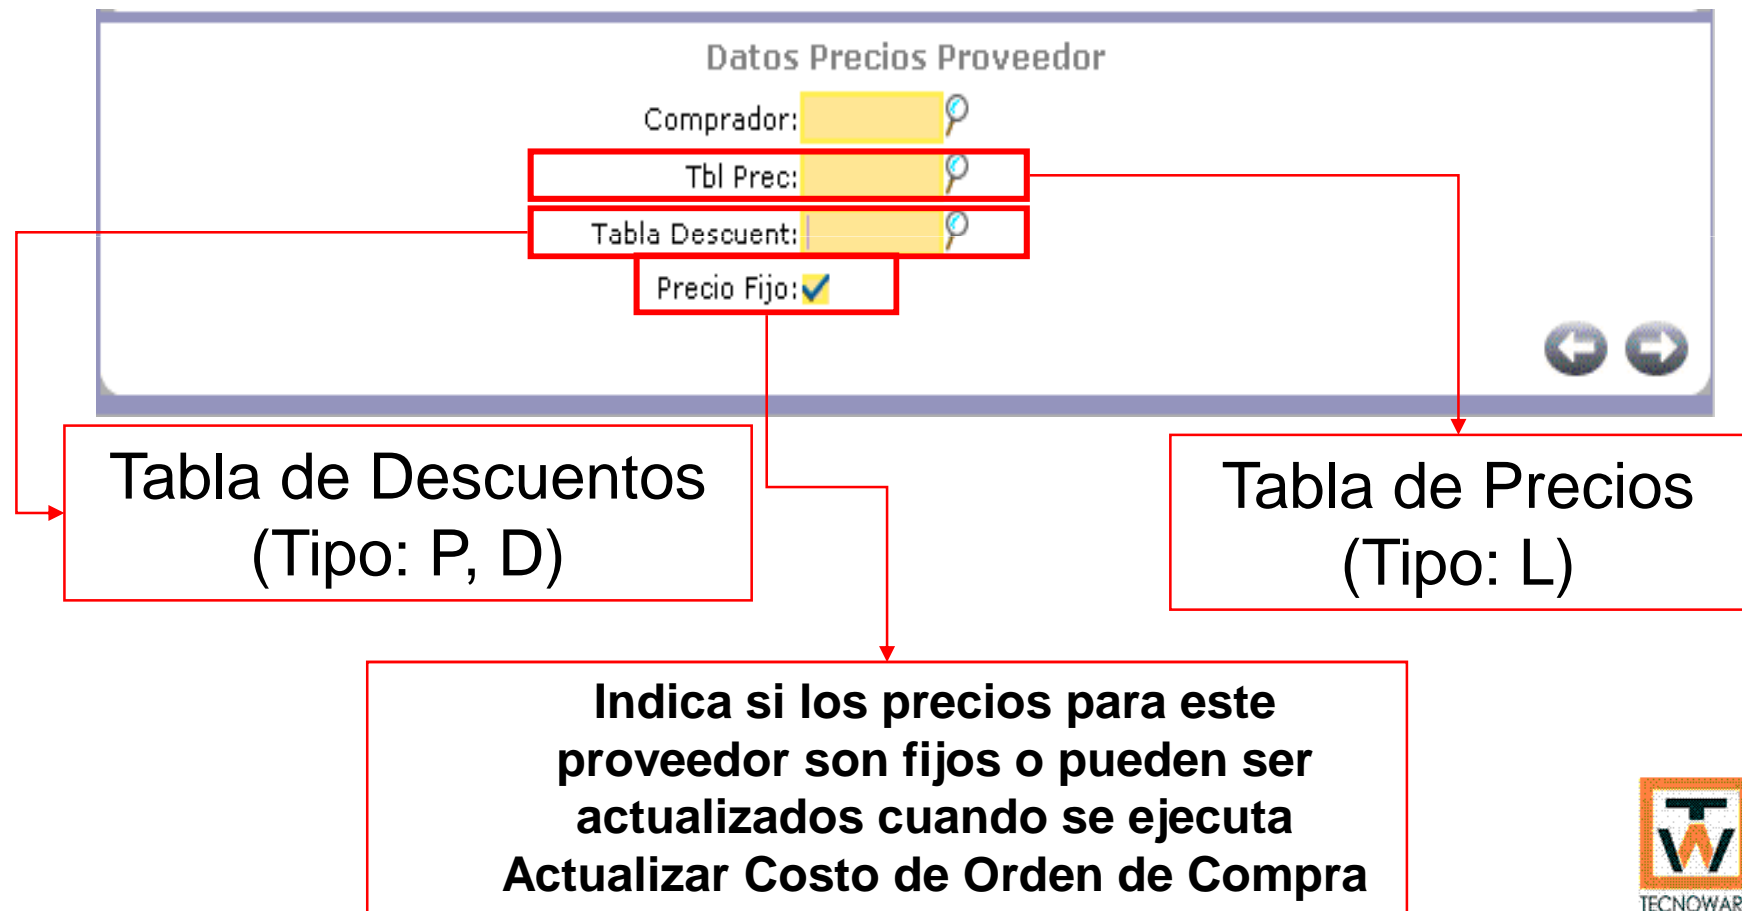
Datos Precios Proveedor

Comprador:

Tbl Prec:

Tabla Descuent:

Precio Fijo:

Tabla de Descuentos (Tipo: P, D)

Tabla de Precios (Tipo: L)

Indica si los precios para este proveedor son fijos o pueden ser actualizados cuando se ejecuta Actualizar Costo de Orden de Compra

TECNOWAR